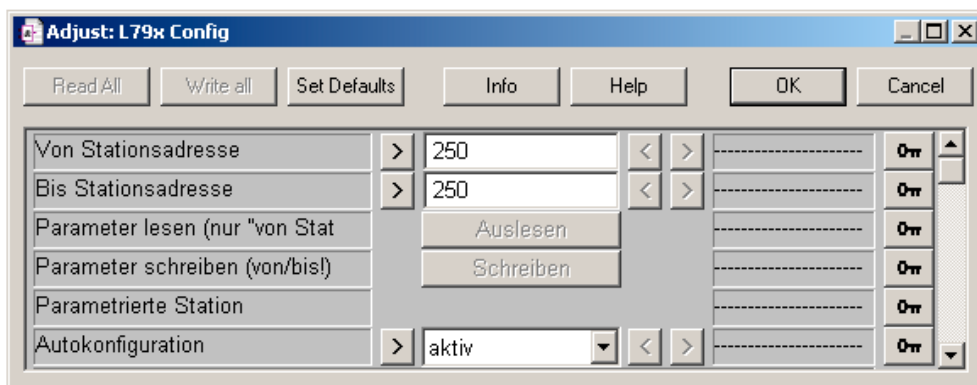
Adjust: L79x Config

Read All | Write all | Set Defaults | Info | Help | OK | Cancel

Von Stationsadresse > 250 < > ----------------------

Bis Stationsadresse > 250 < > ----------------------

Parameter lesen (nur "von Stat Auslesen ----------------------

Parameter schreiben (von/bis!) Schreiben ----------------------

Parametrierte Station ----------------------

Autokonfiguration > aktiv < > ----------------------